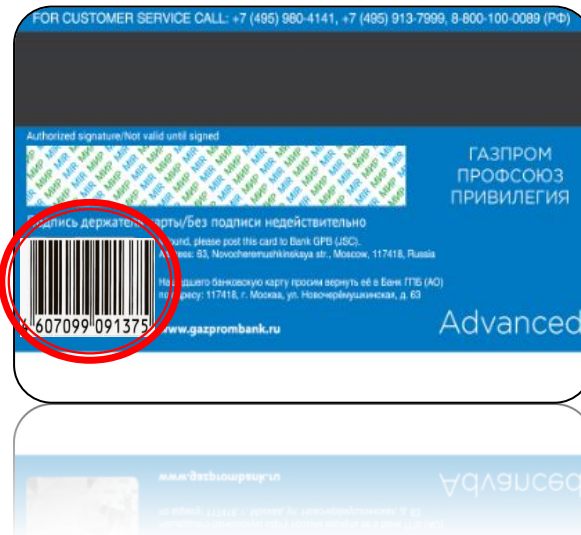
FOR CUSTOMER SERVICE CALL: +7 (495) 980-4141, +7 (495) 913-7999, 8-800-100-0089 (РФ)

Authorized signature/Not valid until signed

MIR МИР MIR МИР MIR МИР

ГАЗПРОМ ПРОФСОЮЗ ПРИВИЛЕГИЯ

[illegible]одпись держател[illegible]арты/Без подписи недействительно

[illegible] found, please post this card to Bank GPB (JSC). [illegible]ress: 63, Novocheremushkinskaya str., Moscow, 117418, Russia

На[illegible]дшего банковскую карту просим вернуть её в Банк ГПБ (АО) по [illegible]ресу: 117418, г. Москва, ул. Новочерёмушкинская, д. 63

4 607099 091375

www.gazprombank.ru

Advanced

www.gazprombank.ru

Advanced